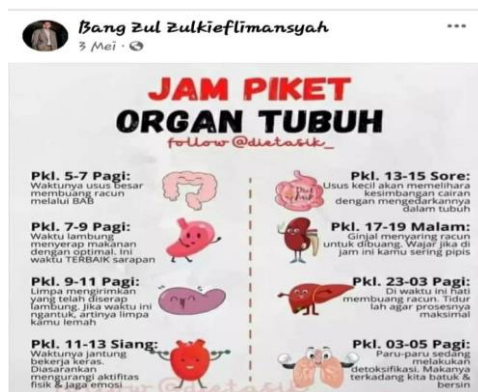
Bang Zul Zulkieflimansyah
3 Mei ·

JAM PIKET
ORGAN TUBUH
follow @dietasik_

Pkl. 5-7 Pagi:
Waktunya usus besar membuang racun melalui BAB

Pkl. 7-9 Pagi:
Waktu lambung menyerap makanan dengan optimal. Ini waktu TERBAIK sarapan

Pkl. 9-11 Pagi:
Limpa mengirimkan yang telah diserap lambung. Jika waktu ini ngantuk, artinya limpa kamu lemah

Pkl. 11-13 Siang:
Waktunya jantung bekerja keras. Disarankan mengurangi aktifitas fisik & jaga emosi

Pkl. 13-15 Sore:
Usus kecil akan memelihara kesimbangan cairan dengan mengedarkannya dalam tubuh

Pkl. 17-19 Malam:
Ginjal menyaring racun untuk dibuang. Wajar jika di jam ini kamu sering pipis

Pkl. 23-03 Pagi:
Di waktu ini hati membuang racun. Tidur lah agar prosesnya maksimal

Pkl. 03-05 Pagi:
Paru-paru sedang melakukan detoksifikasi. Makanya terkadang kita batuk & bersin